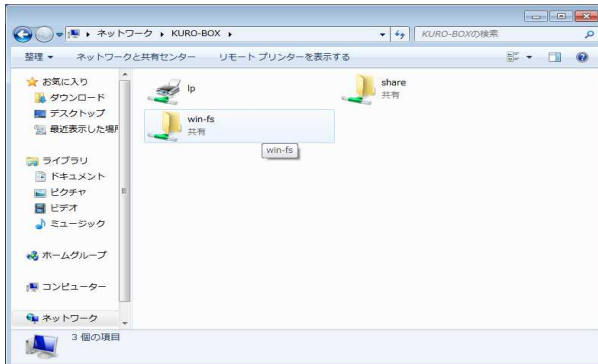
ネットワーク ▸ KURO-BOX ▸

KURO-BOXの検索

整理 ▾ ネットワークと共有センター リモート プリンターを表示する

お気に入り
ダウンロード
デスクトップ
最近表示した場所

ライブラリ
ドキュメント
ピクチャ
ビデオ
ミュージック

ホームグループ

コンピューター

ネットワーク

lp

share
共有

win-fs
共有

win-fs

3 個の項目